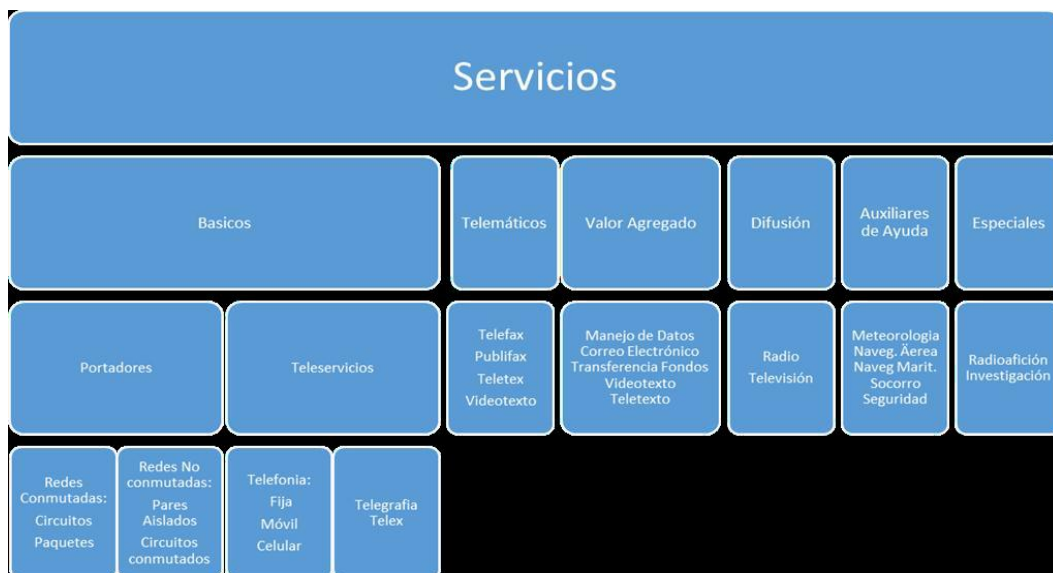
Servicios

Basicos

Telemáticos

Valor Agregado

Difusión

Auxiliares de Ayuda

Especiales

Portadores

Teleservicios

Telefax
Publifax
Teletex
Videotexto

Manejo de Datos
Correo Electrónico
Transferencia Fondos
Videotexto
Teletexto

Radio
Televisión

Meteorologia
Naveg. Äerea
Naveg Marit.
Socorro
Seguridad

Radioafición
Investigación

Redes Conmutadas:
Circuitos
Paquetes

Redes No conmutadas:
Pares Aislados
Circuitos conmutados

Telefonia:
Fija
Móvil
Celular

Telegrafia
Telex